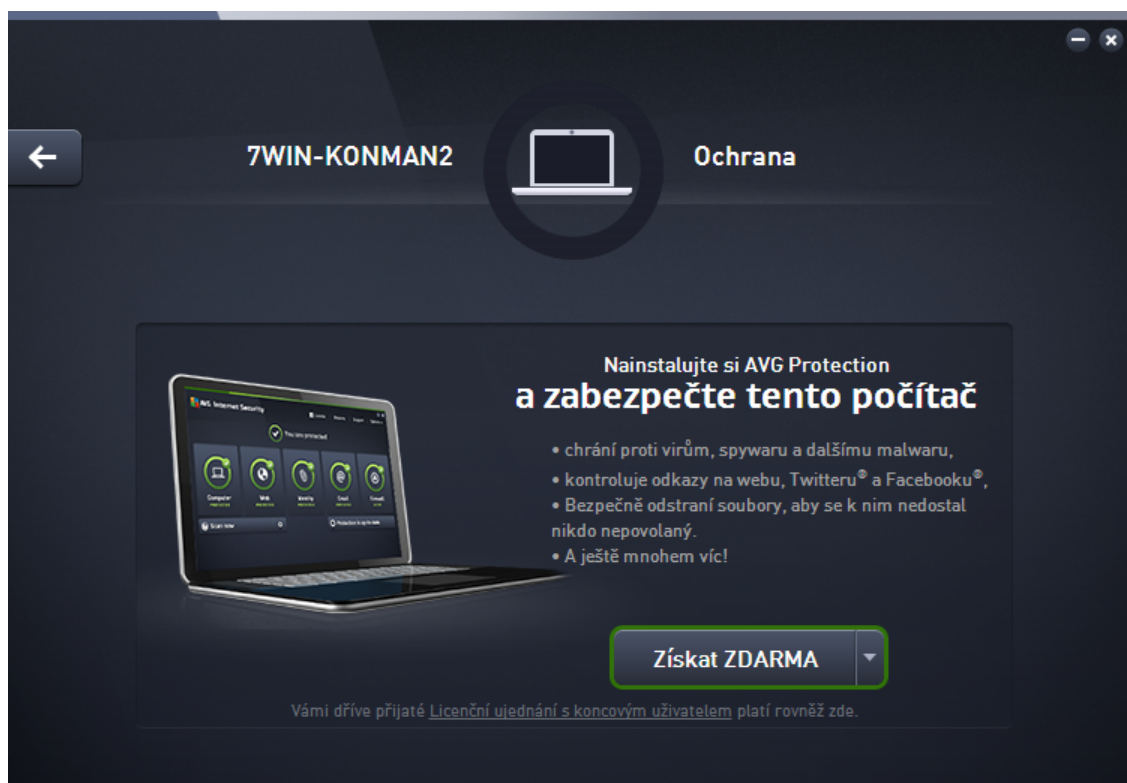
7WIN-KONMAN2

Ochrana

AVG Internet Security

You are protected

Computer

Web

Identity

Email

Firewall

Scan now

Protection is up to date

Nainstalujte si AVG Protection
a zabezpečte tento počítač

• chrání proti virům, spywaru a dalšímu malwaru,
• kontroluje odkazy na webu, Twitteru® a Facebooku®,
• Bezpečně odstraní soubory, aby se k nim nedostal nikdo nepovolaný.
• A ještě mnohem víc!

Získat ZDARMA

Vámi dříve přijaté Licenční ujednání s koncovým uživatelem platí rovněž zde.